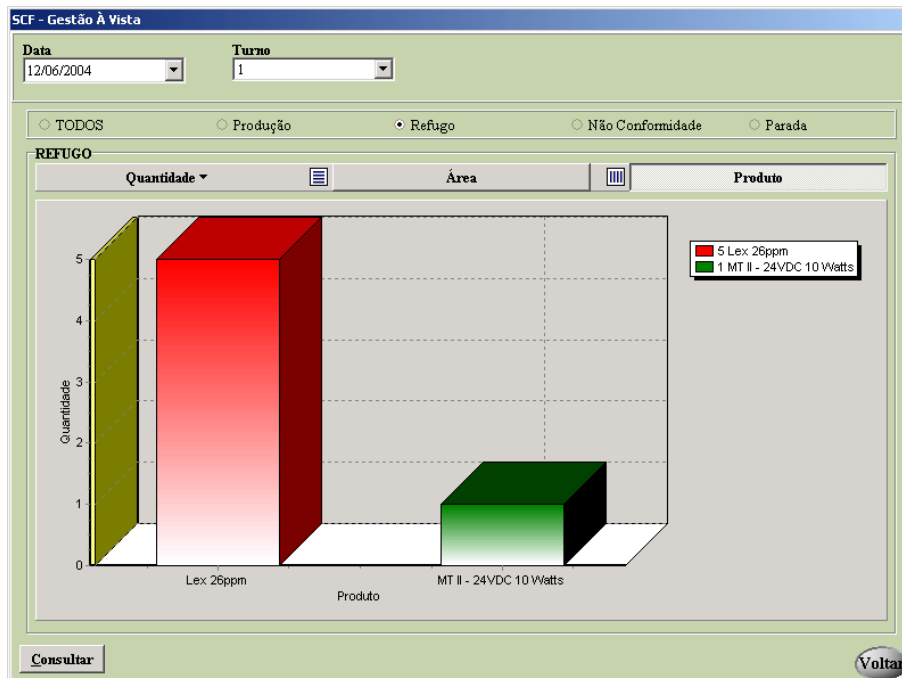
SCF - Gestão À Vista

Data
12/06/2004

Turno
1

TODOS
Produção
Refugo
Não Conformidade
Parada

REFUGO

Quantidade
Área
Produto

5 Lex 26ppm
1 MT II - 24VDC 10 Watts

5
4
3
2
1
0

Quantidade

Lex 26ppm
MT II - 24VDC 10 Watts
Produto

Consultar

Voltar